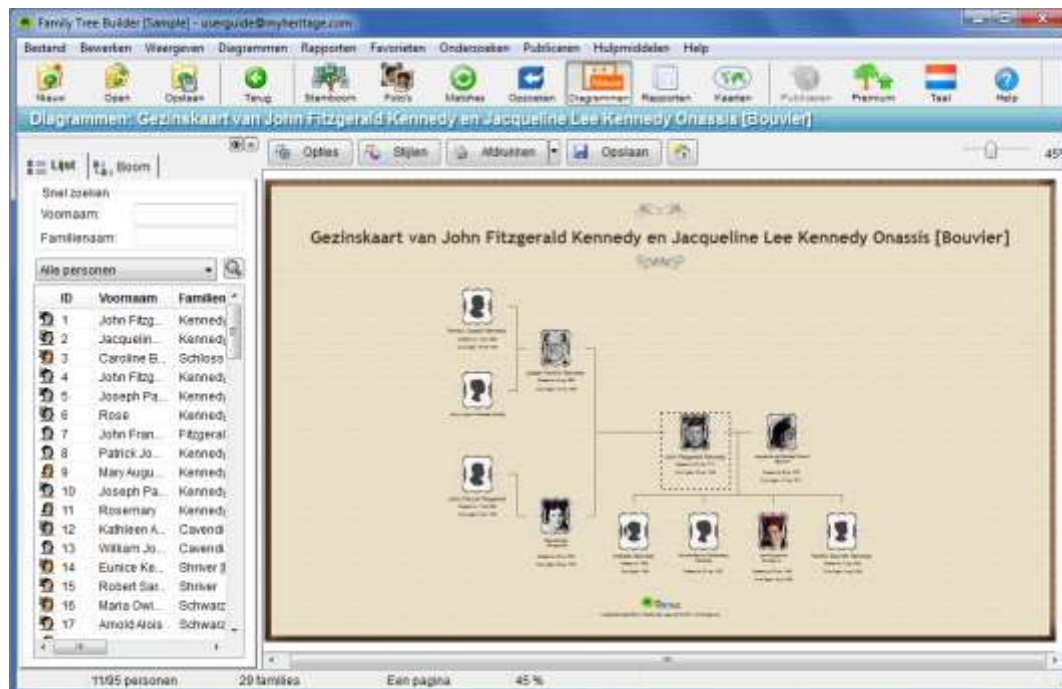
Family Tree Builder [Sample] - userguide@myheritage.com

Bestand Bewerken Weergeven Diagrammen Rapporten Favorieten Onderzoeken Publiceren Hulpmiddelen Help

Nieuw Open Opslaan Terug Stamboom Foto's Matches Opzoeken Diagrammen Rapporten Kaarten Publiceren Premium Taal Help

Diagrammen: Gezinskaart van John Fitzgerald Kennedy en Jacqueline Lee Kennedy Onassis [Bouvier]

Lijst Boom

Snel zoeken
Voornaam:
Familienaam:

Alle personen

| ID | Voornaam | Familien |
|---|---|---|
| 1 | John Fitzg... | Kennedy |
| 2 | Jacquelin... | Kennedy |
| 3 | Caroline B... | Schloss |
| 4 | John Fitzg... | Kennedy |
| 5 | Joseph Pa... | Kennedy |
| 6 | Rose | Kennedy |
| 7 | John Fran... | Fitzgeral |
| 8 | Patrick Jo... | Kennedy |
| 9 | Mary Augu... | Kennedy |
| 10 | Joseph Pa... | Kennedy |
| 11 | Rosemary | Kennedy |
| 12 | Kathleen A... | Cavendi |
| 13 | William Jo... | Cavendi |
| 14 | Eunice Ke... | Shriver |
| 15 | Robert Sar... | Shriver |
| 16 | Maria Owi... | Schwarz |
| 17 | Arnold Alois | Schwarz |

Opties Stijlen Afdrukken Opslaan

45%

Gezinskaart van John Fitzgerald Kennedy en Jacqueline Lee Kennedy Onassis [Bouvier]

11/95 personen 29 families Een pagina 45 %